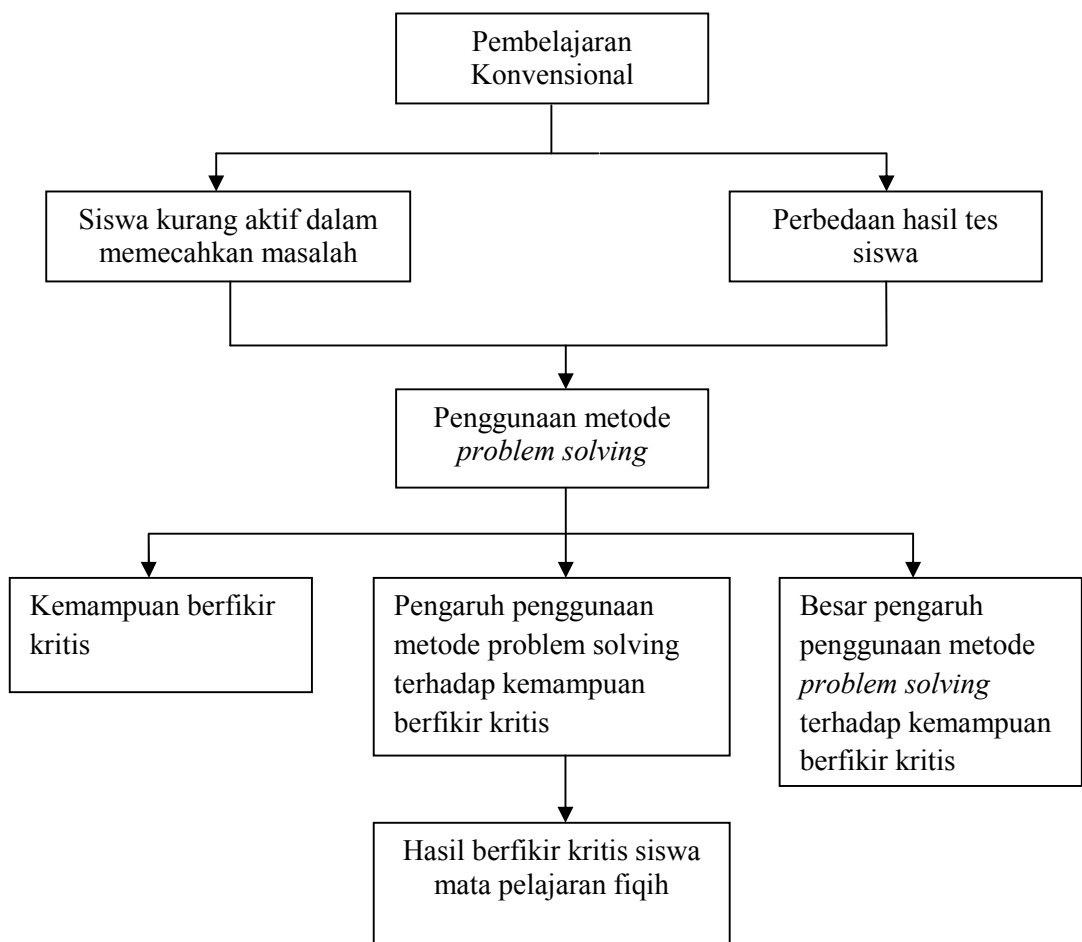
Pembelajaran Konvensional

Siswa kurang aktif dalam memecahkan masalah

Perbedaan hasil tes siswa

Penggunaan metode *problem solving*

Kemampuan berfikir kritis

Pengaruh penggunaan metode problem solving terhadap kemampuan berfikir kritis

Besar pengaruh penggunaan metode *problem solving* terhadap kemampuan berfikir kritis

Hasil berfikir kritis siswa mata pelajaran fiqih